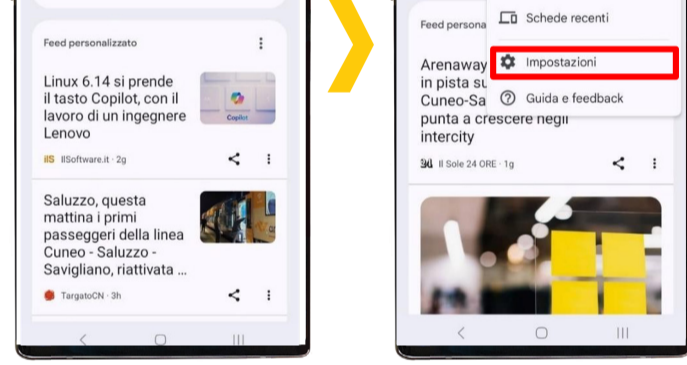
Feed personalizzato

Linux 6.14 si prende il tasto Copilot, con il lavoro di un ingegnere Lenovo

Copilot

IlSoftware.it · 2g

Saluzzo, questa mattina i primi passeggeri della linea Cuneo - Saluzzo - Savigliano, riattivata ...

TargatoCN · 3h

Feed persona

Schede recenti

Impostazioni

Guida e feedback

Arenaway in pista su Cuneo-Sa punta a crescere negli intercity

Il Sole 24 ORE · 1g